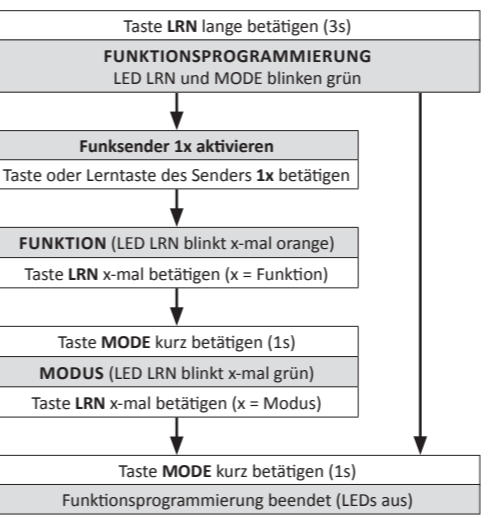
Taste **LRN** lange betätigen (3s)

**FUNKTIONSPROGRAMMIERUNG**
LED LRN und MODE blinken grün

**Funksender 1x aktivieren**
Taste oder Lerntaste des Senders **1x** betätigen

**FUNKTION** (LED LRN blinkt x-mal orange)
Taste **LRN** x-mal betätigen (x = Funktion)

Taste **MODE** kurz betätigen (1s)
**MODUS** (LED LRN blinkt x-mal grün)
Taste **LRN** x-mal betätigen (x = Modus)

Taste **MODE** kurz betätigen (1s)
Funktionsprogrammierung beendet (LEDs aus)